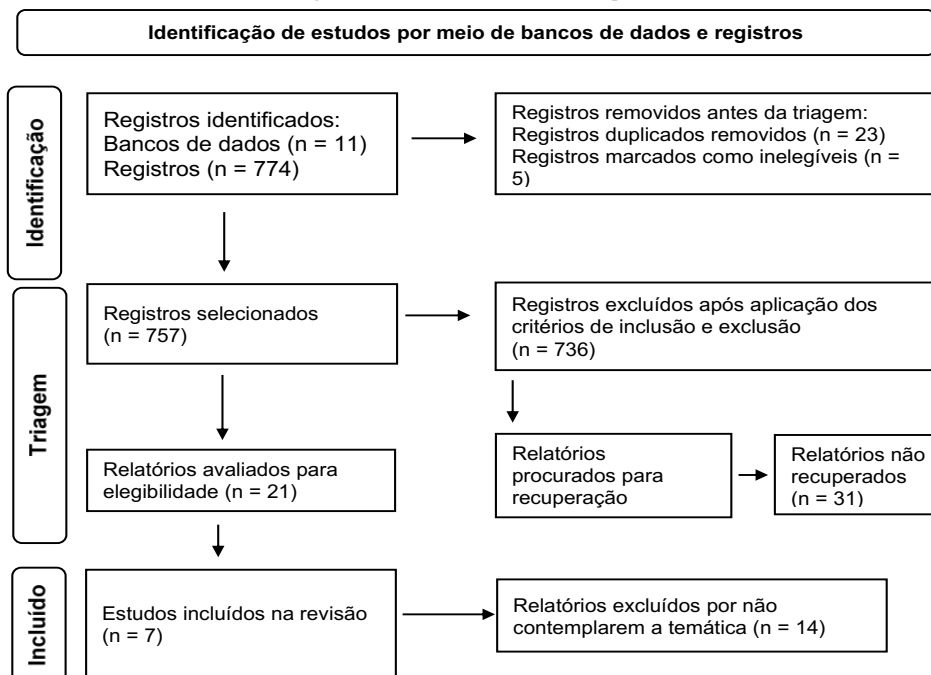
Identificação de estudos por meio de bancos de dados e registros

Identificação

Registros identificados:
Bancos de dados (n = 11)
Registros (n = 774)

Registros removidos antes da triagem:
Registros duplicados removidos (n = 23)
Registros marcados como inelegíveis (n = 5)

Triagem

Registros selecionados
(n = 757)

Registros excluídos após aplicação dos critérios de inclusão e exclusão
(n = 736)

Relatórios procurados para recuperação

Relatórios não recuperados
(n = 31)

Relatórios avaliados para elegibilidade (n = 21)

Incluído

Estudos incluídos na revisão
(n = 7)

Relatórios excluídos por não contemplarem a temática (n = 14)